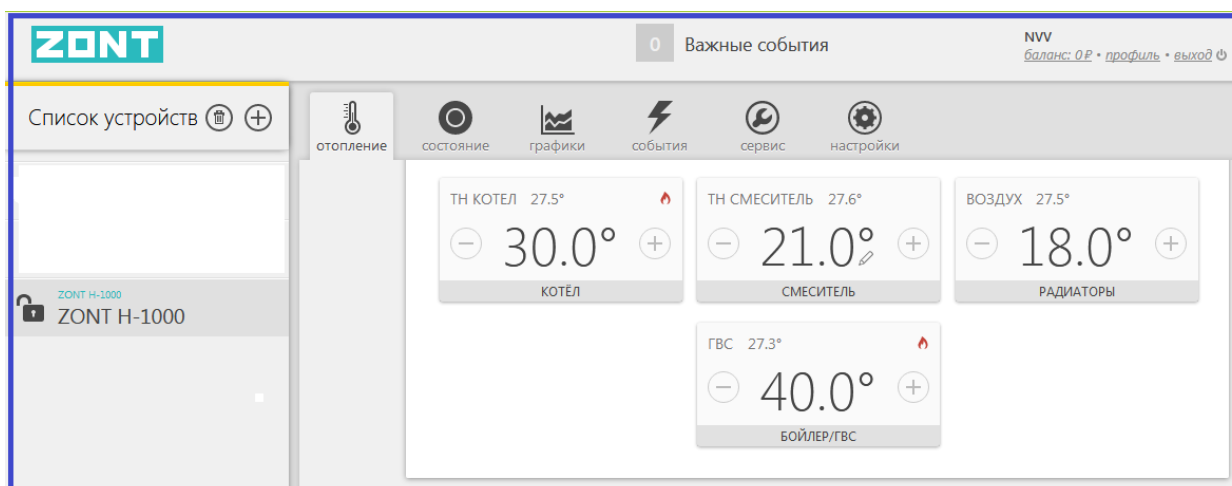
ZONT

0 Важные события

NVV
баланс: 0₽ • профиль • выход

Список устройств

ZONT H-1000
ZONT H-1000

отопление
состояние
графики
события
сервис
настройки

ТН КОТЕЛ 27.5°
30.0°
КОТЁЛ

ТН СМЕСИТЕЛЬ 27.6°
21.0°
СМЕСИТЕЛЬ

ВОЗДУХ 27.5°
18.0°
РАДИАТОРЫ

ГВС 27.3°
40.0°
БОЙЛЕР/ГВС